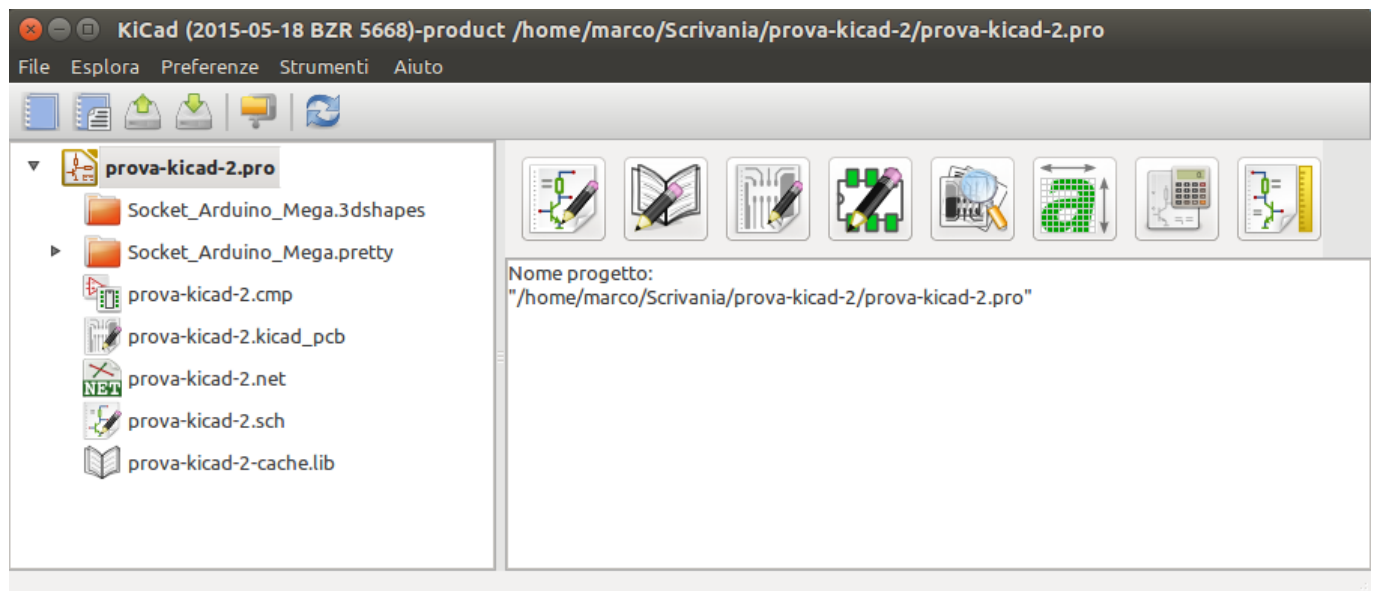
KiCad (2015-05-18 BZR 5668)-product /home/marco/Scrivania/prova-kicad-2/prova-kicad-2.pro

File Esplora Preferenze Strumenti Aiuto

prova-kicad-2.pro
Socket_Arduino_Mega.3dshapes
Socket_Arduino_Mega.pretty
prova-kicad-2.cmp
prova-kicad-2.kicad_pcb
NET
prova-kicad-2.net
prova-kicad-2.sch
prova-kicad-2-cache.lib

Nome progetto:
"/home/marco/Scrivania/prova-kicad-2/prova-kicad-2.pro"